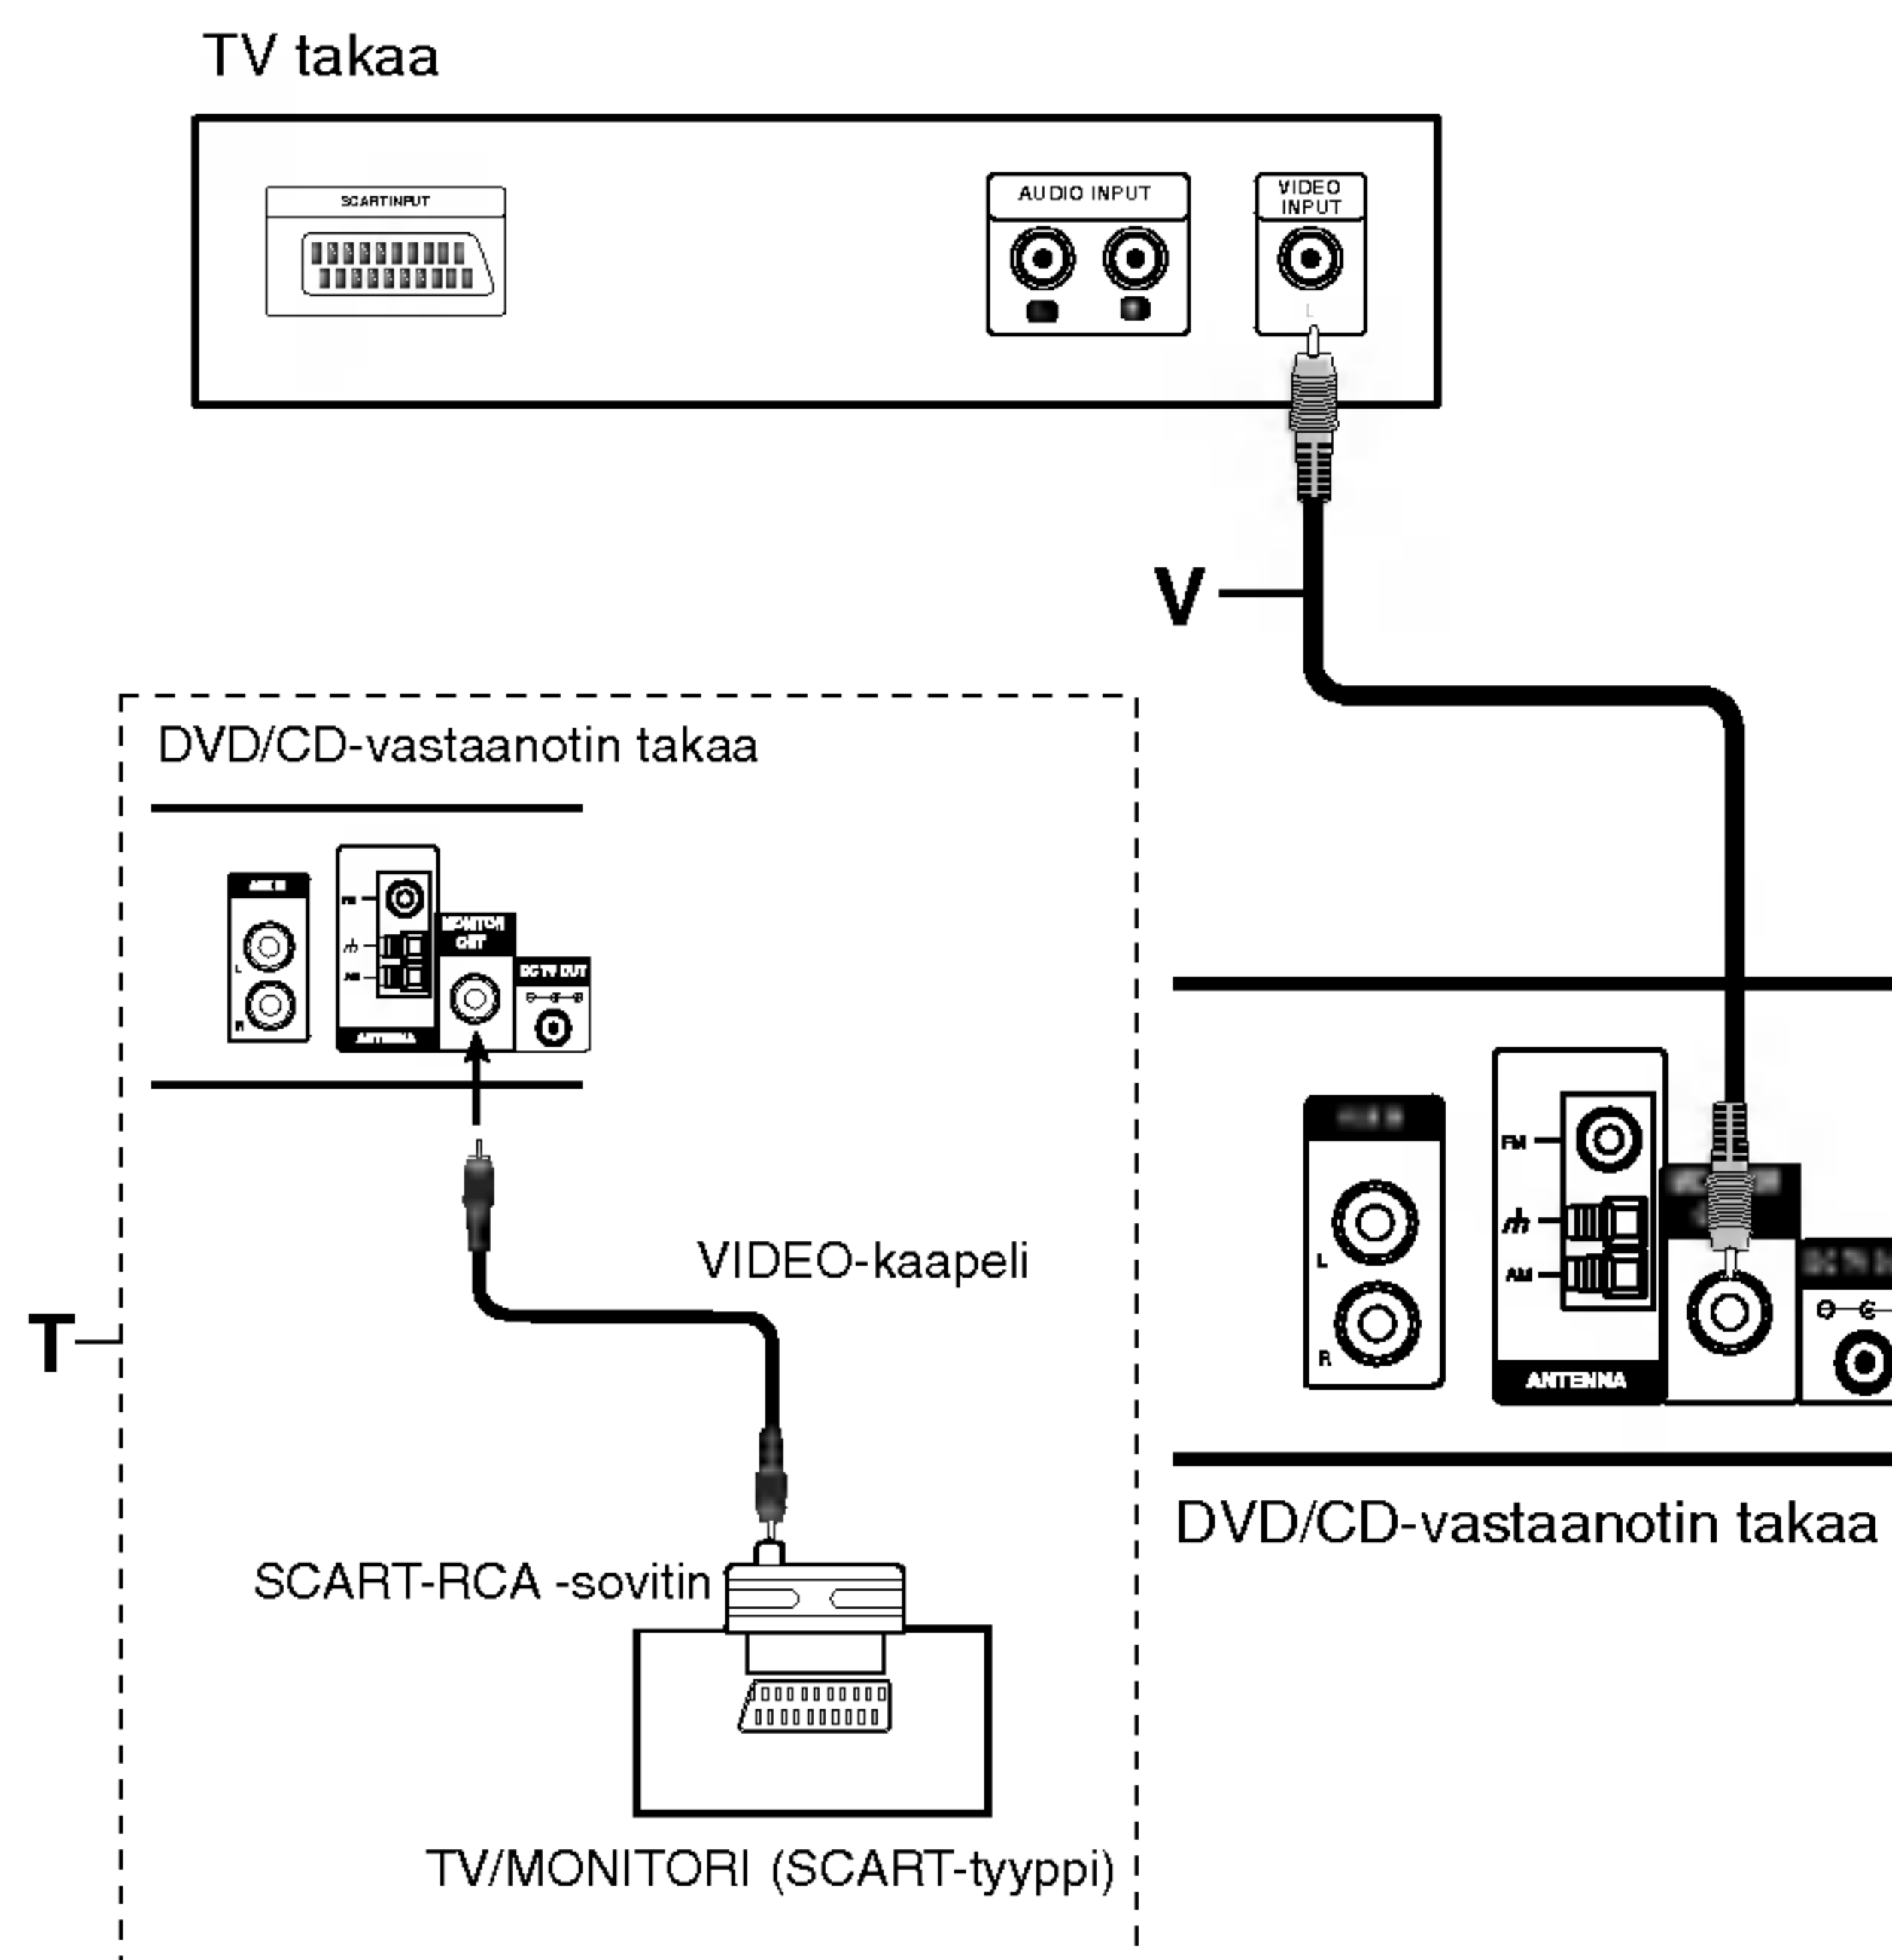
TV takaa

SCARTINPUT

AUDIO INPUT

VIDEO INPUT

L

V

DVD/CD-vastaanotin takaa

MONITOR OUT

FM

AM

ANTENNA

L

R

VIDEO-kaapeli

T

SCART-RCA -sovitin

TV/MONITORI (SCART-tyyppi)

FM

AM

ANTENNA

L

R

DVD/CD-vastaanotin takaa